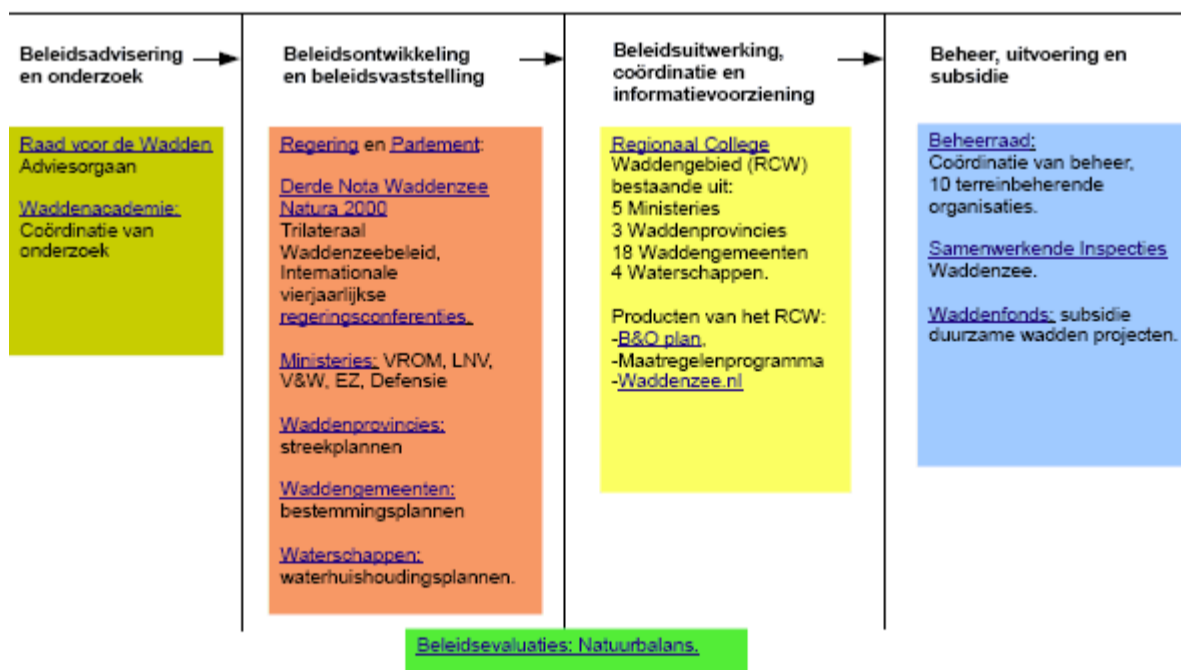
**Beleidsadvisering en onderzoek**

Raad voor de Wadden
Adviesorgaan

Waddenacademie:
Coördinatie van onderzoek

**Beleidsontwikkeling en beleidsvaststelling**

Regering en Parlement:

Derde Nota Waddenzee
Natura 2000
Trilateraal Waddenzeebeleid, Internationale vierjaarlijkse regeringsconferenties.

Ministeries: VROM, LNV, V&W, EZ, Defensie

Waddenprovincies:
streekplannen

Waddengemeenten:
bestemmingsplannen

Waterschappen:
waterhuishoudingsplannen.

**Beleidsuitwerking, coördinatie en informatievoorziening**

Regionaal College
Waddengebied (RCW) bestaande uit:
5 Ministeries
3 Waddenprovincies
18 Waddengemeenten
4 Waterschappen.

Producten van het RCW:
-B&O plan,
-Maatregelenprogramma
-Waddenzee.nl

**Beheer, uitvoering en subsidie**

Beheerraad:
Coördinatie van beheer, 10 terreinbeherende organisaties.

Samenwerkende Inspecties
Waddenzee.

Waddenfonds: subsidie duurzame wadden projecten.

Beleidsevaluaties: Natuurbalans.